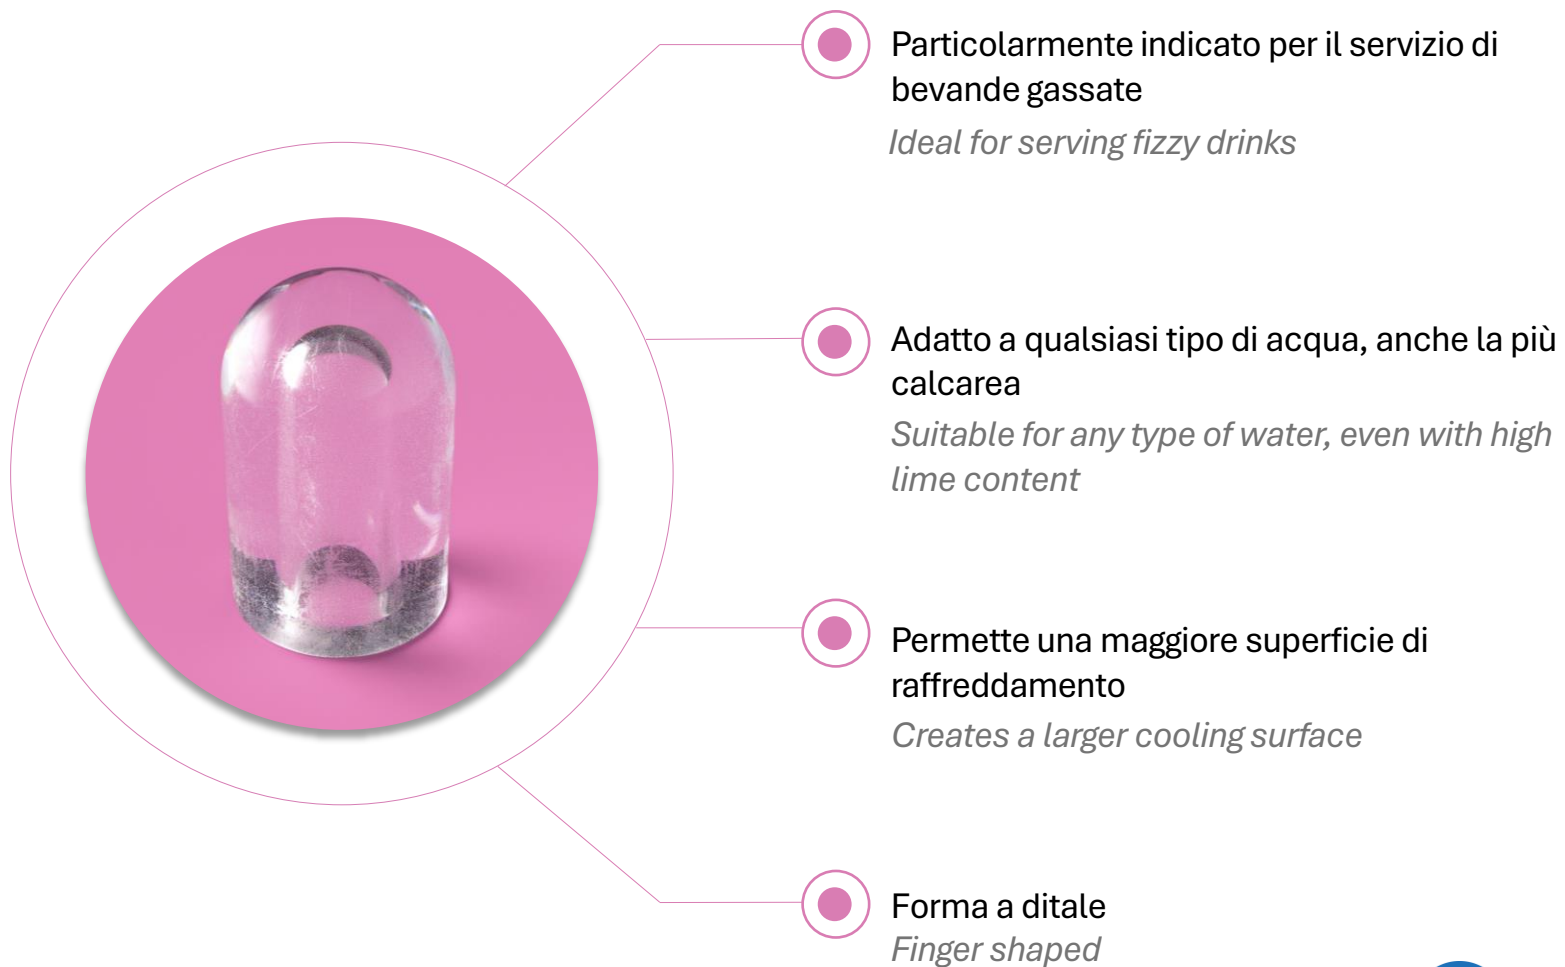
Particolarmente indicato per il servizio di bevande gassate
Ideal for serving fizzy drinks

Adatto a qualsiasi tipo di acqua, anche la più calcarea
Suitable for any type of water, even with high lime content

Permette una maggiore superficie di raffreddamento
Creates a larger cooling surface

Forma a ditale
Finger shaped